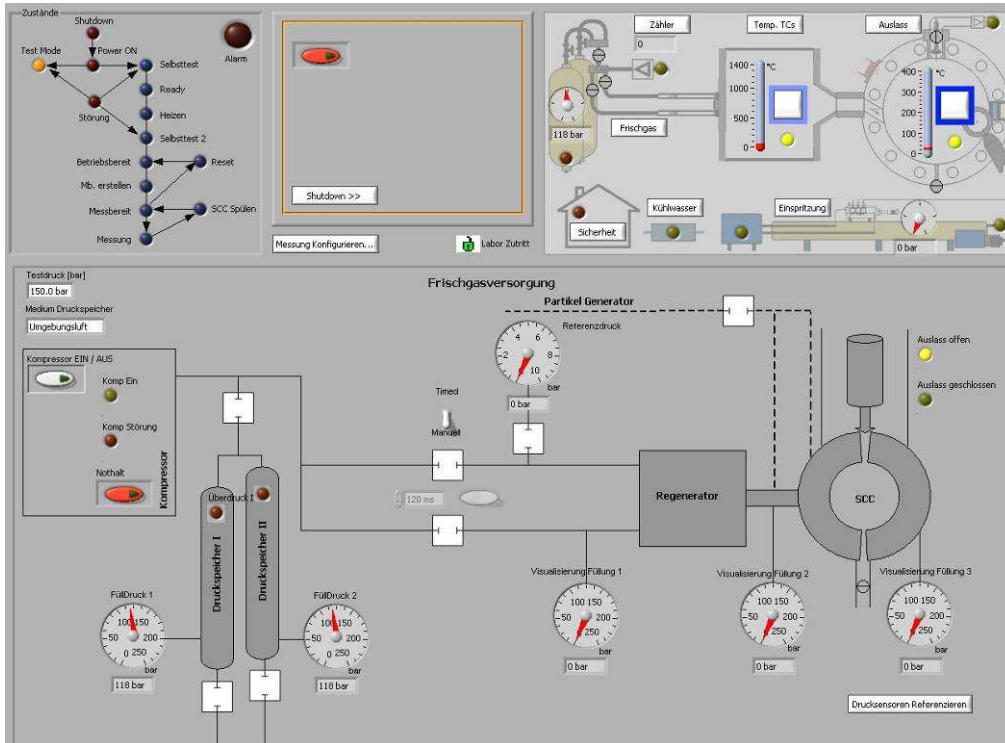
Zustände
Shutdown
Power ON
Test Mode
Alarm
Selbsttest
Ready
Störung
Heizen
Selbsttest 2
Betriebsbereit
Reset
Mb. erstellen
Messbereit
SCC Spülen
Messung

Shutdown >>

Messung Konfigurieren...
Labor Zutritt

Zähler
0
Temp. TCs
Auslass
1400
1000
500
0
°C
400
300
200
100
0
°C
118 bar
Frischgas
Sicherheit
Kühlwasser
Einspritzung
0 bar

Testdruck [bar]
150.0 bar
Medium Druckspeicher
Umgebungsluft

Frischgasversorgung
Partikel Generator

Kompressor EIN / AUS
Komp Ein
Komp Störung
Nothalt
Kompressor

Referenzdruck
2 4 6 8 10
0
bar
0 bar
Timed
Manuell
120 ms

Auslass offen
Auslass geschlossen

Überdruck I
Druckspeicher I
Druckspeicher II

Regenerator
SCC

FüllDruck 1
100 150
50 200
0 250
118 bar
FüllDruck 2
100 150
50 200
0 250
118 bar

Visualisierung Füllung 1
100 150
50 200
250
bar
0 bar
Visualisierung Füllung 2
100 150
50 200
250
bar
0 bar
Visualisierung Füllung 3
100 150
50 200
250
bar
0 bar

Drucksensoren Referenzieren